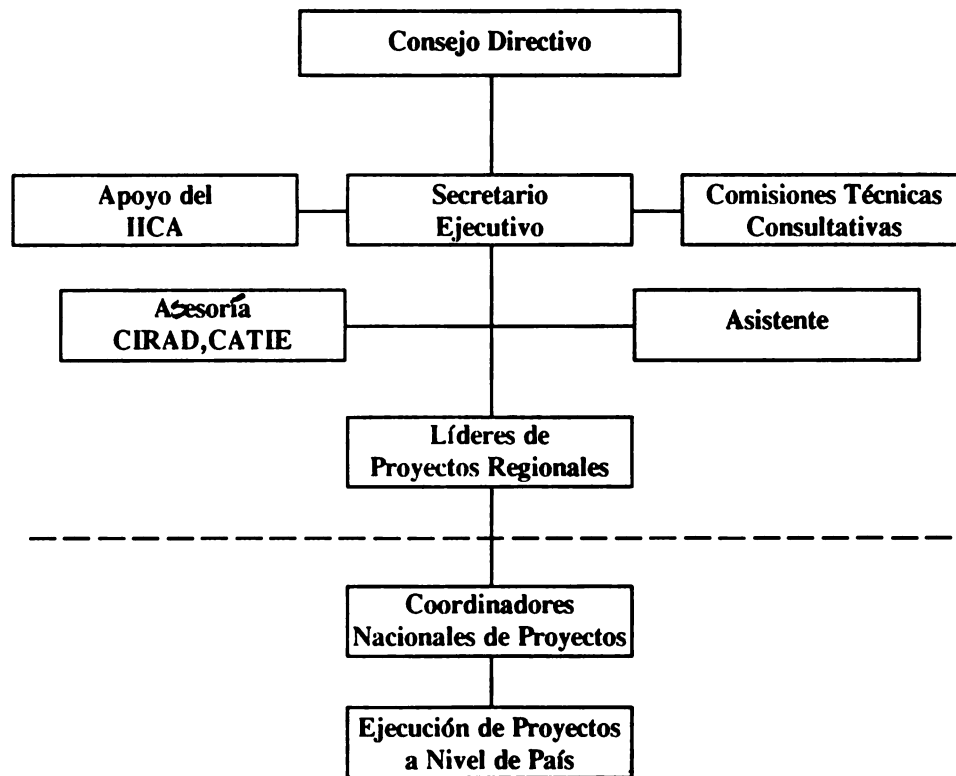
Consejo Directivo

Apoyo del IICA

Secretario Ejecutivo

Comisiones Técnicas Consultativas

Asesoría CIRAD,CATIE

Asistente

Líderes de Proyectos Regionales

Coordinadores Nacionales de Proyectos

Ejecución de Proyectos a Nivel de País